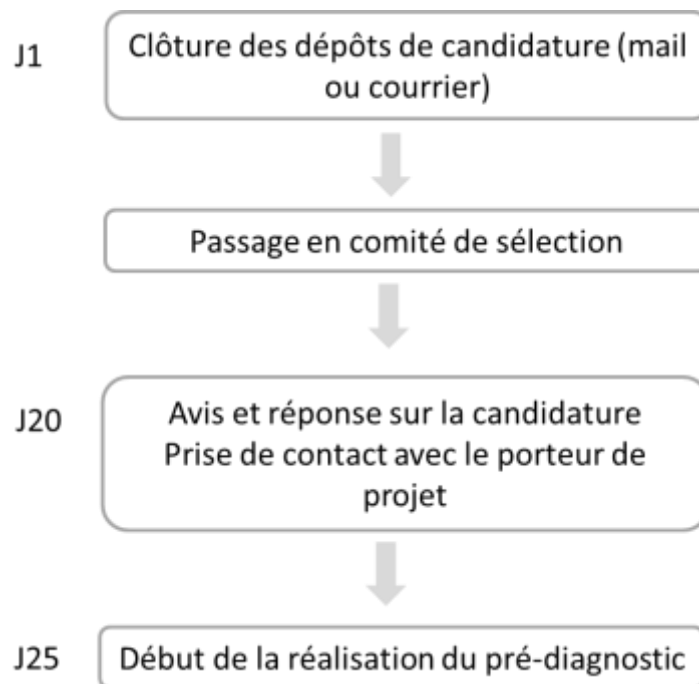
J1
Clôture des dépôts de candidature (mail ou courrier)

Passage en comité de sélection

J20
Avis et réponse sur la candidature
Prise de contact avec le porteur de projet

J25
Début de la réalisation du pré-diagnostic